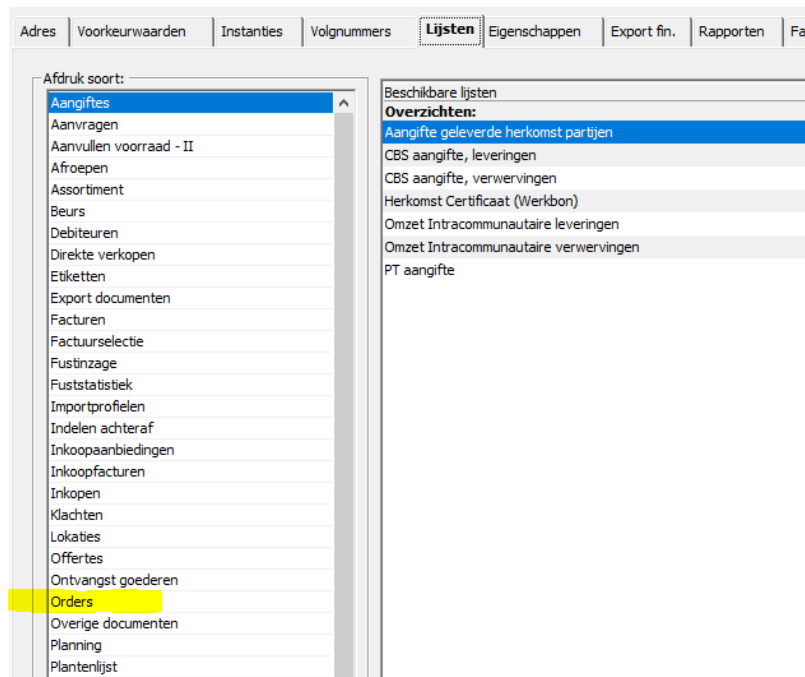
Adres | Voorkeurwaarden | Instanties | Volgnummers | Lijsten | Eigenschappen | Export fin. | Rapporten | Fa

Afdruk soort:

Aangiftes
Aanvragen
Aanvullen voorraad - II
Afroepen
Assortiment
Beurs
Debiteuren
Direkte verkopen
Etiketten
Export documenten
Facturen
Factuurselectie
Fustinzage
Fuststatistiek
Importprofielen
Indelen achteraf
Inkoopaanbiedingen
Inkoopfacturen
Inkopen
Klachten
Lokaties
Offertes
Ontvangst goederen
Orders
Overige documenten
Planning
Plantenlijst

Beschikbare lijsten
Overzichten:
Aangifte geleverde herkomst partijen
CBS aangifte, leveringen
CBS aangifte, verwervingen
Herkomst Certificaat (Werkbon)
Omzet Intracommunautaire leveringen
Omzet Intracommunautaire verwervingen
PT aangifte